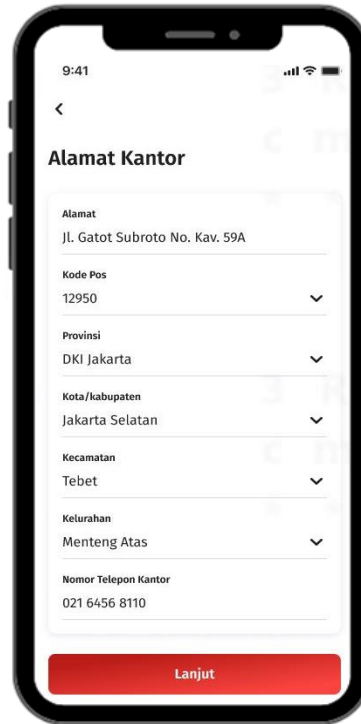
9:41

Alamat Kantor

Alamat
Jl. Gatot Subroto No. Kav. 59A

Kode Pos
12950

Provinsi
DKI Jakarta

Kota/kabupaten
Jakarta Selatan

Kecamatan
Tebet

Kelurahan
Menteng Atas

Nomor Telepon Kantor
021 6456 8110

Lanjut